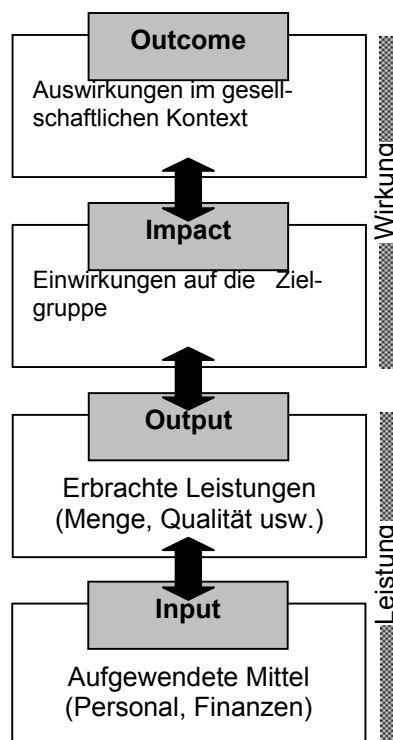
Outcome

Auswirkungen im gesellschaftlichen Kontext

Impact

Einwirkungen auf die Zielgruppe

Wirkung

Output

Erbrachte Leistungen (Menge, Qualität usw.)

Input

Aufgewendete Mittel (Personal, Finanzen)

Leistung